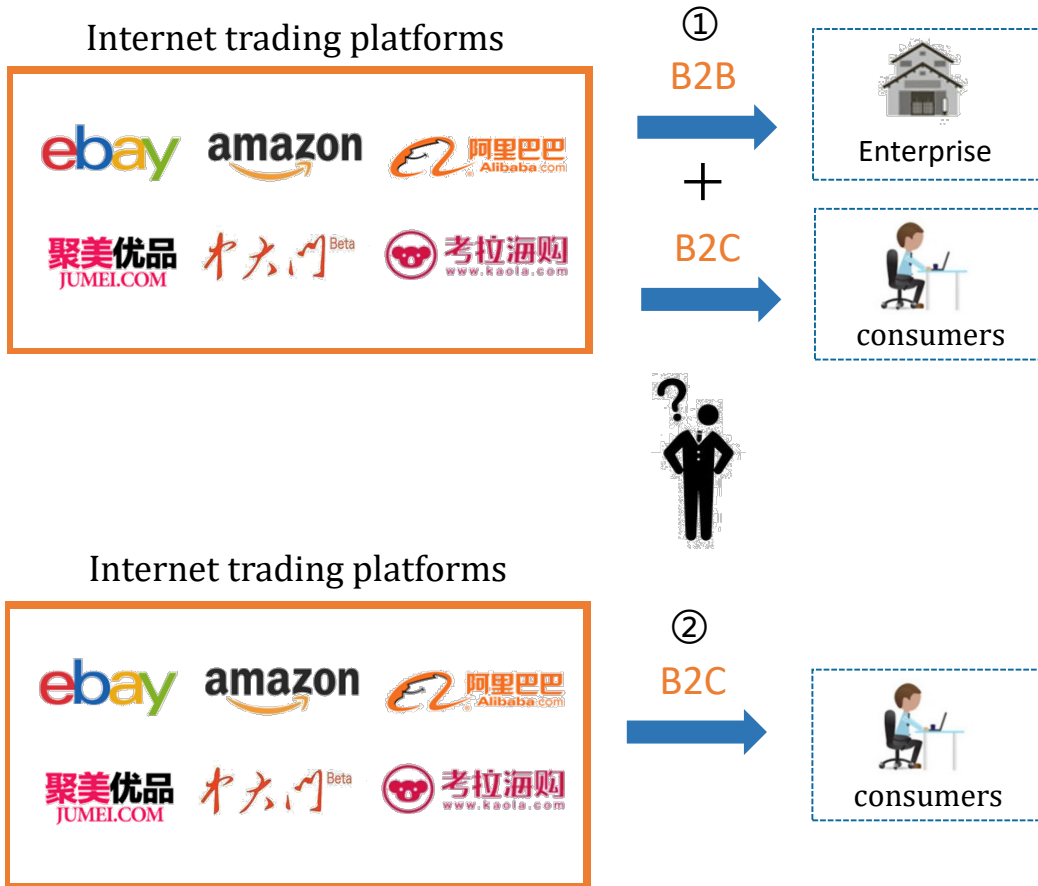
Internet trading platforms

ebay amazon 阿里巴巴 Alibaba.com

聚美优品 JUMEI.COM 中大门 Beta 考拉海购 www.kaola.com

①

B2B

Enterprise

+

B2C

consumers

?

Internet trading platforms

ebay amazon 阿里巴巴 Alibaba.com

聚美优品 JUMEI.COM 中大门 Beta 考拉海购 www.kaola.com

②

B2C

consumers